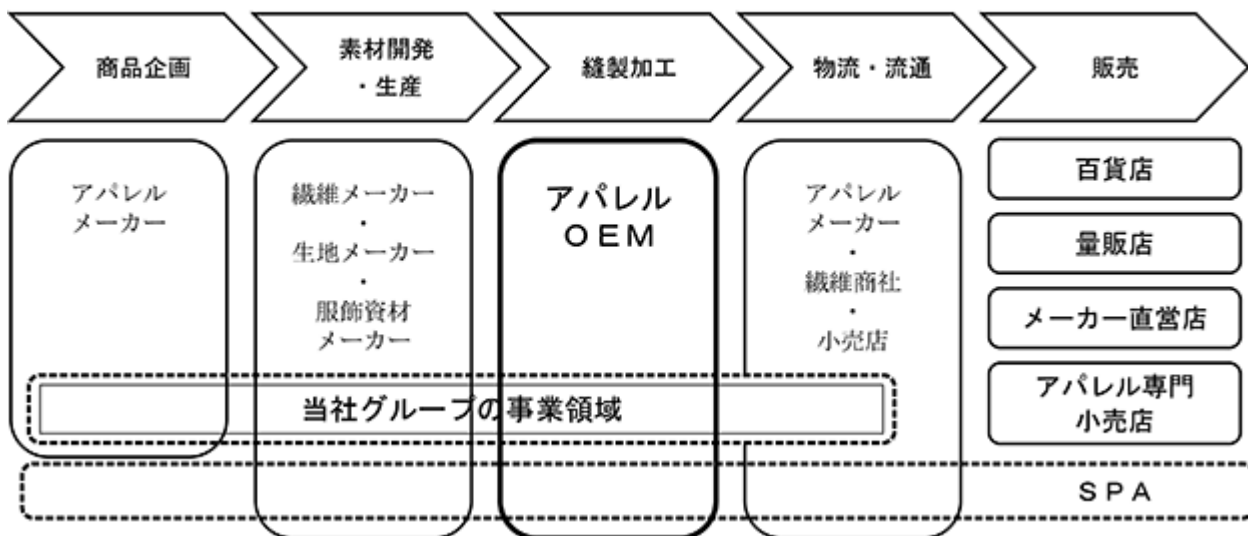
商品企画

素材開発
・生産

縫製加工

物流・流通

販売

アパレル
メーカー

繊維メーカー
・
生地メーカー
・
服飾資材
メーカー

アパレル
OEM

アパレル
メーカー
・
繊維商社
・
小売店

百貨店

量販店

メーカー直営店

アパレル専門
小売店

当社グループの事業領域

SPA